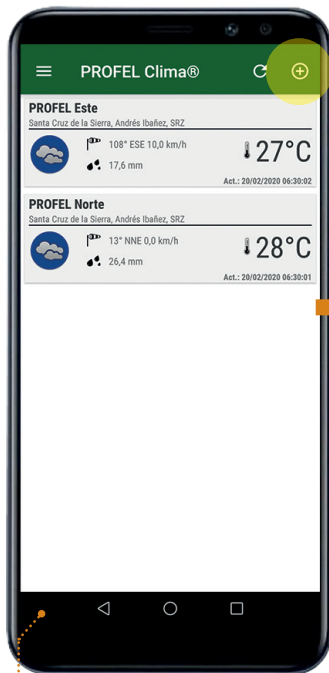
PROFEL Clima®

PROFEL Este
Santa Cruz de la Sierra, Andrés Ibañez, SRZ
108° ESE 10,0 km/h
17,6 mm
27°C
Act.: 20/02/2020 06:30:02

PROFEL Norte
Santa Cruz de la Sierra, Andrés Ibañez, SRZ
13° NNE 0,0 km/h
26,4 mm
28°C
Act.: 20/02/2020 06:30:01